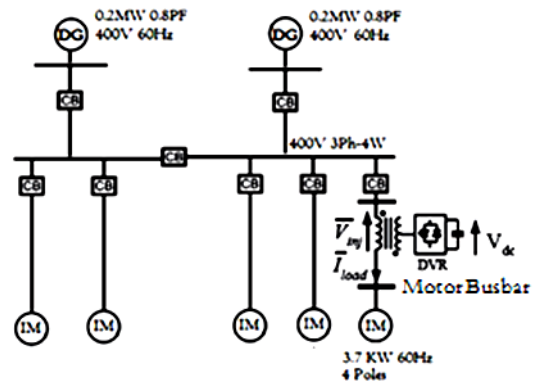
0.2MW 0.8PF 400V 60Hz

DG

0.2MW 0.8PF 400V 60Hz

DG

CB

CB

CB

400V 3Ph-4W

CB

CB

CB

CB

CB

$\overline{V}_{inj}$

$\overline{I}_{load}$

Z

DVR

V$_{dc}$

Motor Busbar

IM

IM

IM

IM

IM

3.7 KW 60Hz
4 Poles